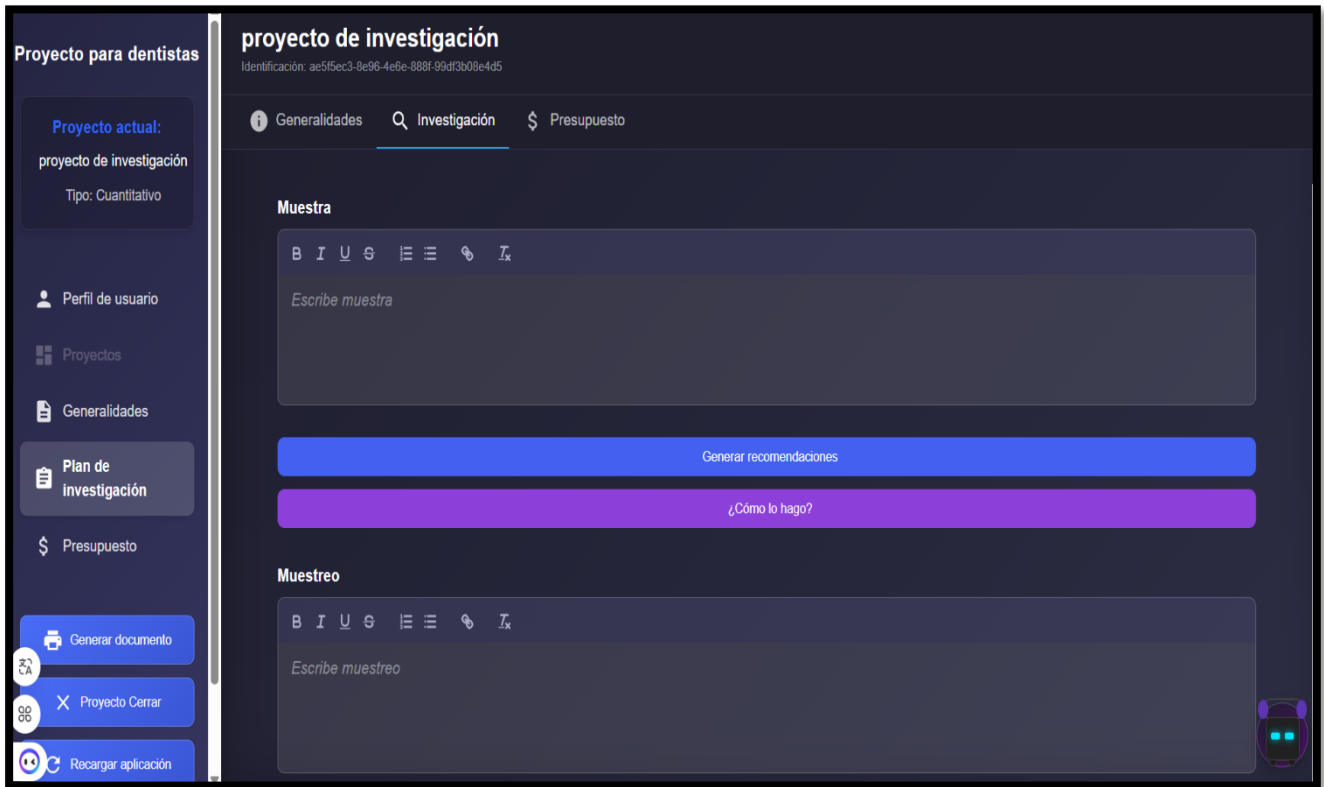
Proyecto para dentistas

Proyecto actual:
proyecto de investigación
Tipo: Cuantitativo

Perfil de usuario
Proyectos
Generalidades
Plan de investigación
Presupuesto

Generar documento
Proyecto Cerrar
Recargar aplicación

proyecto de investigación
Identificación: ae5f5ec3-8e96-4e6e-888f-99df3b08e4d5

Generalidades
Investigación
Presupuesto

Muestra

B I U S

Escribe muestra

Generar recomendaciones

¿Cómo lo hago?

Muestreo

B I U S

Escribe muestreo